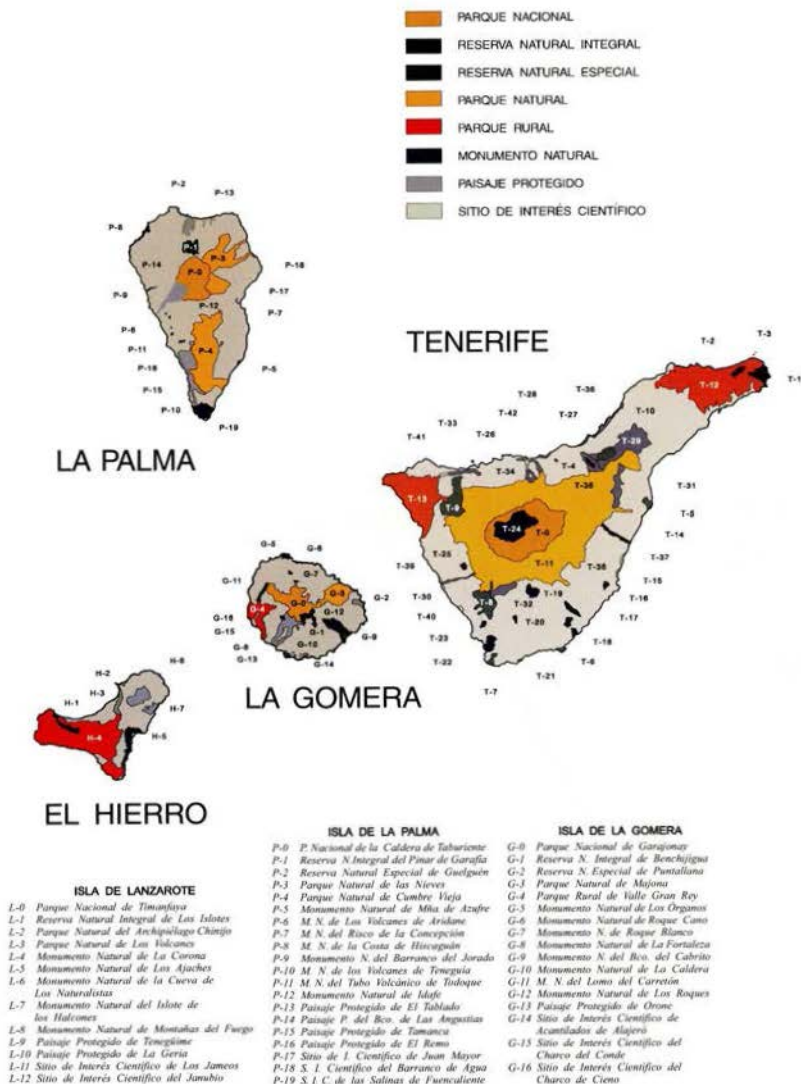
PARQUE NACIONAL
RESERVA NATURAL INTEGRAL
RESERVA NATURAL ESPECIAL
PARQUE NATURAL
PARQUE RURAL
MONUMENTO NATURAL
PAISAJE PROTEGIDO
SITIO DE INTERÉS CIENTÍFICO

P-2 P-13 P-8 P-1 P-14 P-0 P-3 P-18 P-9 P-17 P-12 P-7 P-6 P-11 P-4 P-16 P-5 P-15 P-10 P-19

LA PALMA

TENERIFE

T-2 T-3 T-1 T-12 T-28 T-36 T-42 T-27 T-10 T-33 T-41 T-26 T-29 T-34 T-4 T-38 T-31 T-13 T-9 T-24 T-0 T-5 T-14 T-37 T-25 T-11 T-39 T-35 T-15 T-30 T-19 T-16 T-32 T-17 T-40 T-20 T-23 T-18 T-22 T-6 T-21 T-7

G-5 G-6 G-11 G-7 G-16 G-4 G-0 G-3 G-2 G-12 G-15 G-1 G-8 G-9 G-13 G-10

LA GOMERA

H-2 H-6 H-3 H-1 H-7 H-4 H-5

EL HIERRO

ISLA DE LANZAROTE
L-0 Parque Nacional de Timanfaya
L-1 Reserva Natural Integral de Los Islotes
L-2 Parque Natural del Archipiélago Chinijo
L-3 Parque Natural de Los Volcanes
L-4 Monumento Natural de La Corona
L-5 Monumento Natural de Los Ajaches
L-6 Monumento Natural de la Cueva de Los Naturalistas
L-7 Monumento Natural del Islote de los Halcones
L-8 Monumento Natural de Montañas del Fuego
L-9 Paisaje Protegido de Tenegüime
L-10 Paisaje Protegido de La Geria
L-11 Sitio de Interés Científico de Los Jameos
L-12 Sitio de Interés Científico del Janubio

ISLA DE LA PALMA
P-0 P. Nacional de la Caldera de Taburiente
P-1 Reserva N.Integral del Pinar de Garafía
P-2 Reserva Natural Especial de Guelguén
P-3 Parque Natural de las Nieves
P-4 Parque Natural de Cumbre Vieja
P-5 Monumento Natural de Mña de Azufre
P-6 M. N. de Los Volcanes de Aridane
P-7 M. N. del Risco de la Concepción
P-8 M. N. de la Costa de Hiscaguán
P-9 Monumento N. del Barranco del Jorado
P-10 M. N. de los Volcanes de Teneguía
P-11 M. N. del Tubo Volcánico de Todoque
P-12 Monumento Natural de Idafe
P-13 Paisaje Protegido de El Tablado
P-14 Paisaje P. del Bco. de Las Angustias
P-15 Paisaje Protegido de Tamanca
P-16 Paisaje Protegido de El Remo
P-17 Sitio de I. Científico de Juan Mayor
P-18 S. I. Científico del Barranco de Agua
P-19 S. I. C. de las Salinas de Fuencaliente

ISLA DE LA GOMERA
G-0 Parque Nacional de Garajonay
G-1 Reserva N. Integral de Benchijigua
G-2 Reserva N. Especial de Puntallana
G-3 Parque Natural de Majona
G-4 Parque Rural de Valle Gran Rey
G-5 Monumento Natural de Los Organos
G-6 Monumento Natural de Roque Cano
G-7 Monumento N. de Roque Blanco
G-8 Monumento Natural de La Fortaleza
G-9 Monumento N. del Bco. del Cabrito
G-10 Monumento Natural de La Caldera
G-11 M. N. del Lomo del Carretón
G-12 Monumento Natural de Los Roques
G-13 Paisaje Protegido de Orone
G-14 Sitio de Interés Científico de Acantilados de Alajeró
G-15 Sitio de Interés Científico del Charco del Conde
G-16 Sitio de Interés Científico del Charco de Cieno